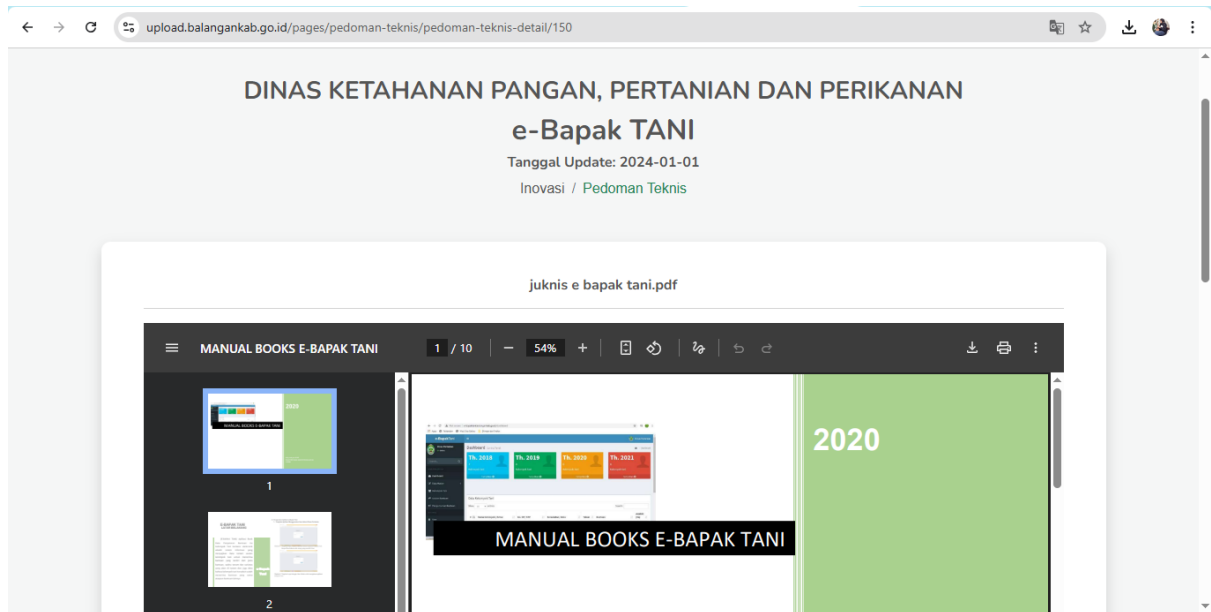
upload.balangankab.go.id/pages/pedoman-teknis/pedoman-teknis-detail/150

DINAS KETAHANAN PANGAN, PERTANIAN DAN PERIKANAN

e-Bapak TANI

Tanggal Update: 2024-01-01

Inovasi / Pedoman Teknis

juknis e bapak tani.pdf

MANUAL BOOKS E-BAPAK TANI

1 / 10

54%

1

2

Th. 2018

Th. 2019

Th. 2020

Th. 2021

MANUAL BOOKS E-BAPAK TANI

2020